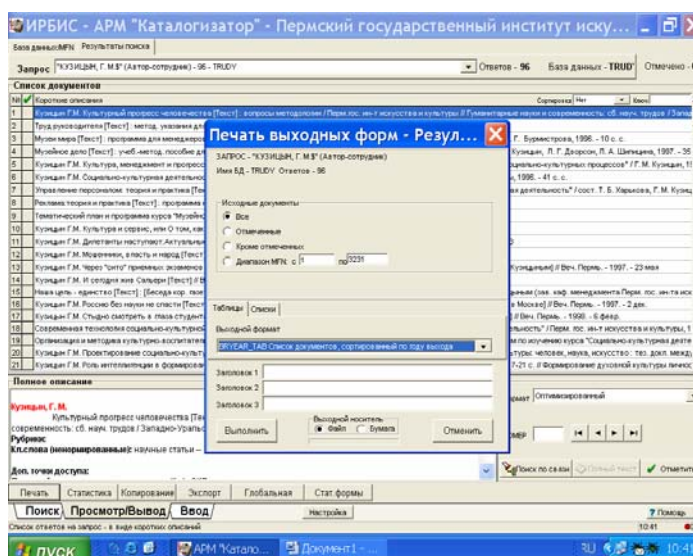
ИРБИС - АРМ "Каталогизатор" - Пермский государственный институт иску...

База данных MFN Результаты поиска

Запрос "КУЗИЦЫН, Г. М.$" (Автор-сотрудник) - 96 - TRUDY

Ответов - 96 База данных - TRUD Отмечено

Список документов

№ Короткие описания Сортировка Нет

1 Кузицын Г.М. Культурный прогресс человечества [Текст] : вопросы методологии / Перм.гос. ин-т искусства и культуры // Гуманитарные науки и современность: сб. науч. трудов / Запад

2 Труд руководителя [Текст] : метод. указания для Г. Бурмистрова, 1996. - 10 с. с

3 Музеи мира [Текст] : программа для менеджеров Кузицын, Л. Г. Дворсон, Л. А. Шипицина, 1997. - 35

4 Музейное дело [Текст] : учеб.-метод. пособие для 1996. - 41 с. с

5 Кузицын Г.М. Культура, менеджмент и прогресс социально-культурных процессов" / Г. М. Кузицын, 1

6 Кузицын Г.М. Социально-культурная деятельность

7 Управление персоналом: теория и практика [Текст] ая деятельность" / сост. Т. Б. Харькова, Г. М. Кузиц

8 Реклама теория и практика [Текст] : программа

9 Тематический план и программа курса "Музейное

10 Кузицын Г.М. Культура и сервис, или О том, как

11 Кузицын Г.М. Дилетанты наступают. Актуальные

12 Кузицын Г.М. Меценники, власть и народ [Текст]

13 Кузицын Г.М. Через "сито" приемных экзаменов Кузицын] // Веч. Пермь. - 1997. - 23 мая

14 Кузицын Г.М. И сегодня жив Сальери [Текст] // В

15 Наша цель - единство [Текст] : [Беседа кор. газе (зав. каф. менеджмента Перм. гос. ин-та иск

16 Кузицын Г.М. Россию без науки не спасти [Текст] е Москве] // Веч. Пермь. - 1997. - 2 дек.

17 Кузицын Г.М. Стыдно смотреть в глаза студент // Веч. Пермь. - 1998. - 6 февр.

18 Современная технология социально-культурной льность" / Перм. гос. ин-т искусства и культуры, 1

19 Организация и методика культурно-воспитате по изучению курса "Социально-культурная деяте

20 Кузицын Г.М. Проектирование социально-культу туры: человек, наука, искусство : тез. докл. между

21 Кузицын Г.М. Роль интеллигенции в формирован -7-21 с. // Формирование духовной культуры личнос

Полное описание

Кузицын, Г. М.
Культурный прогресс человечества [Тек
современность: сб. науч. трудов / Западно-Уральс
Рубрики:
Кл.слова (ненормированные): научные статьи –

Доп. точки доступа:

Печать выходных форм - Резул...

ЗАПРОС - "КУЗИЦЫН, Г. М.$" (Автор-сотрудник)

Имя БД - TRUDY Ответов - 96

Исходные документы
Все
Отмеченные
Кроме отмеченных
Диапазон MFN с 1 по 3231

Таблицы Списки

Выходной формат

BRYEAR_TAB Список документов, сортированный по году выхода

Заголовок 1
Заголовок 2
Заголовок 3

Выходной носитель
Файл Бумага

Выполнить Отменить

Оптимизированный

Поиск по связи Полный текст Отметить

Печать Статистика Копирование Экспорт Глобальная Стат формы

Поиск Просмотр/Вывод Ввод

Настройка

Помощь

Список ответов на запрос - в виде коротких описаний

10:41

пуск АРМ "Катало... Документ1 - ...

RU 10:4